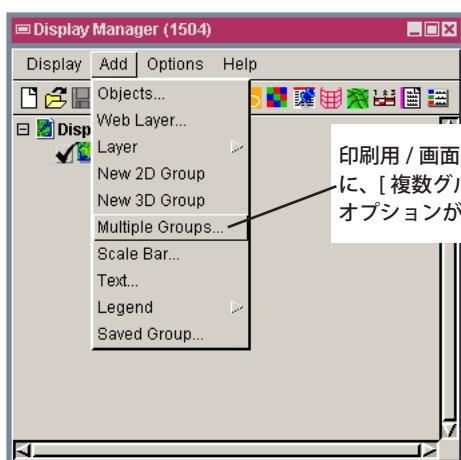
Display Manager (1504)

Display Add Options Help

Objects...
Web Layer...
Layer
New 2D Group
New 3D Group
Multiple Groups...
Scale Bar...
Text...
Legend
Saved Group...

Disp

印刷用 / 画面
に、[ 複数グ
オプションが